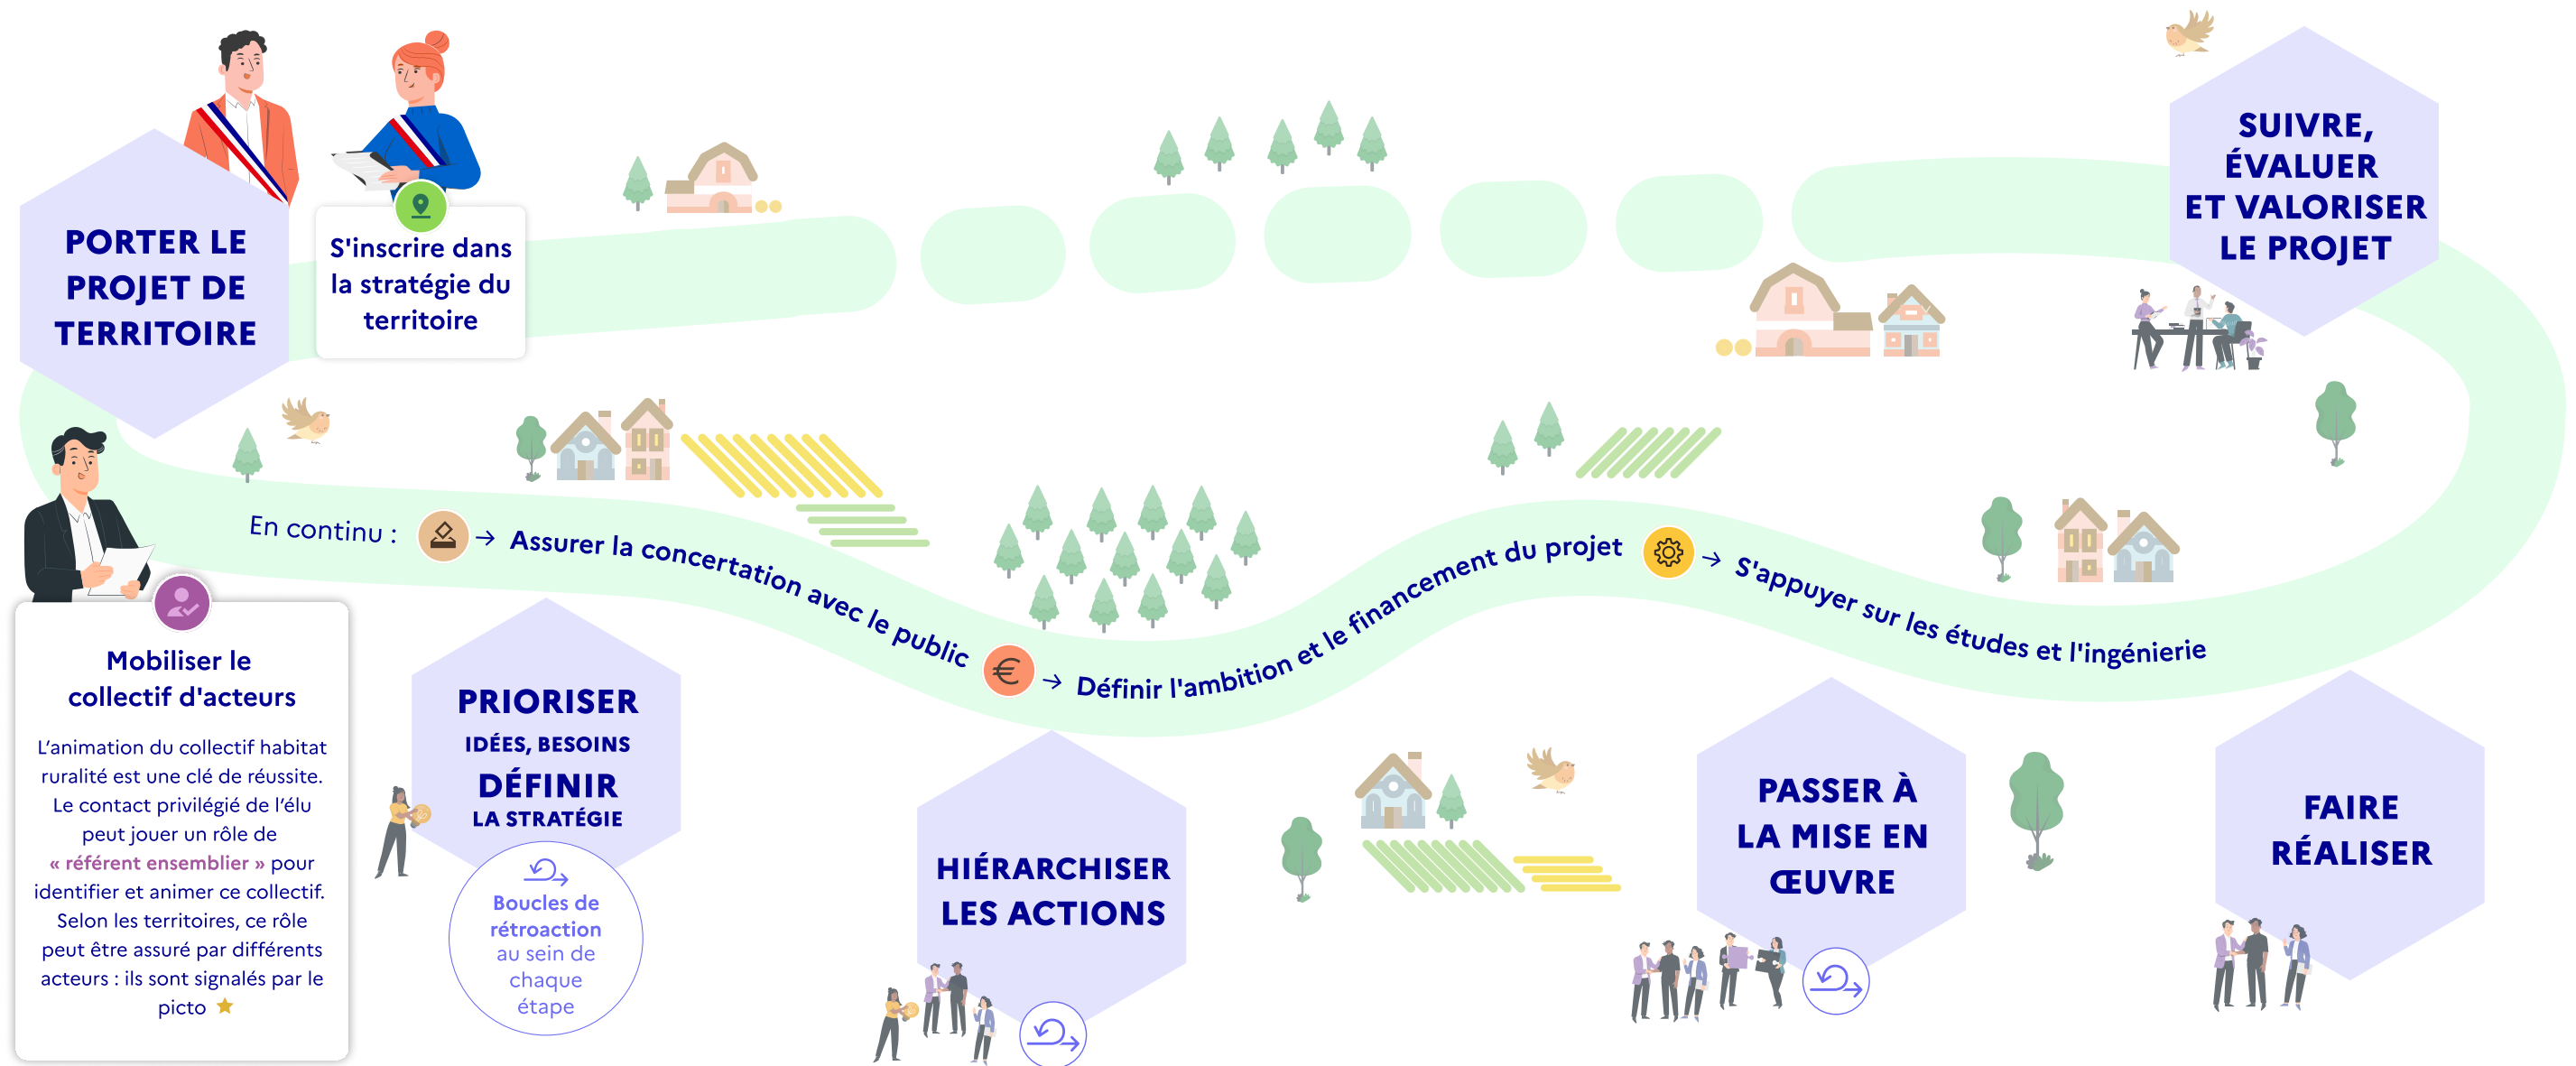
PORTER LE PROJET DE TERRITOIRE

S'inscrire dans la stratégie du territoire

SUIVRE, ÉVALUER ET VALORISER LE PROJET

En continu : → Assurer la concertation avec le public → Définir l'ambition et le financement du projet → S'appuyer sur les études et l'ingénierie

Mobiliser le collectif d'acteurs

L'animation du collectif habitat ruralité est une clé de réussite. Le contact privilégié de l'élu peut jouer un rôle de « référent ensemblier » pour identifier et animer ce collectif. Selon les territoires, ce rôle peut être assuré par différents acteurs : ils sont signalés par le picto ★

PRIORISER
IDÉES, BESOINS
DÉFINIR
LA STRATÉGIE

Boucles de rétroaction au sein de chaque étape

HIÉRARCHISER LES ACTIONS

PASSER À LA MISE EN ŒUVRE

FAIRE RÉALISER